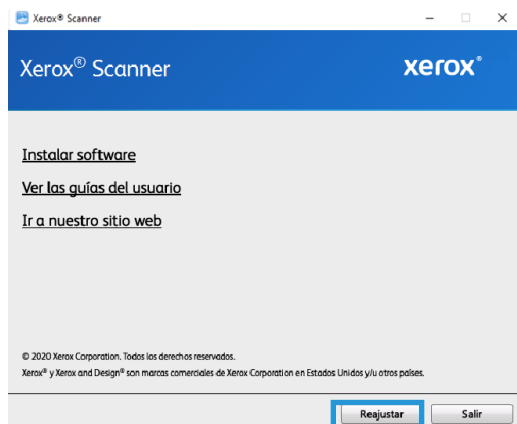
Xerox® Scanner

Xerox® Scanner

xerox®

Instalar software

Ver las guías del usuario

Ir a nuestro sitio web

© 2020 Xerox Corporation. Todos los derechos reservados.

Xerox® y Xerox and Design® son marcas comerciales de Xerox Corporation en Estados Unidos y/u otros países.

Reajustar

Salir